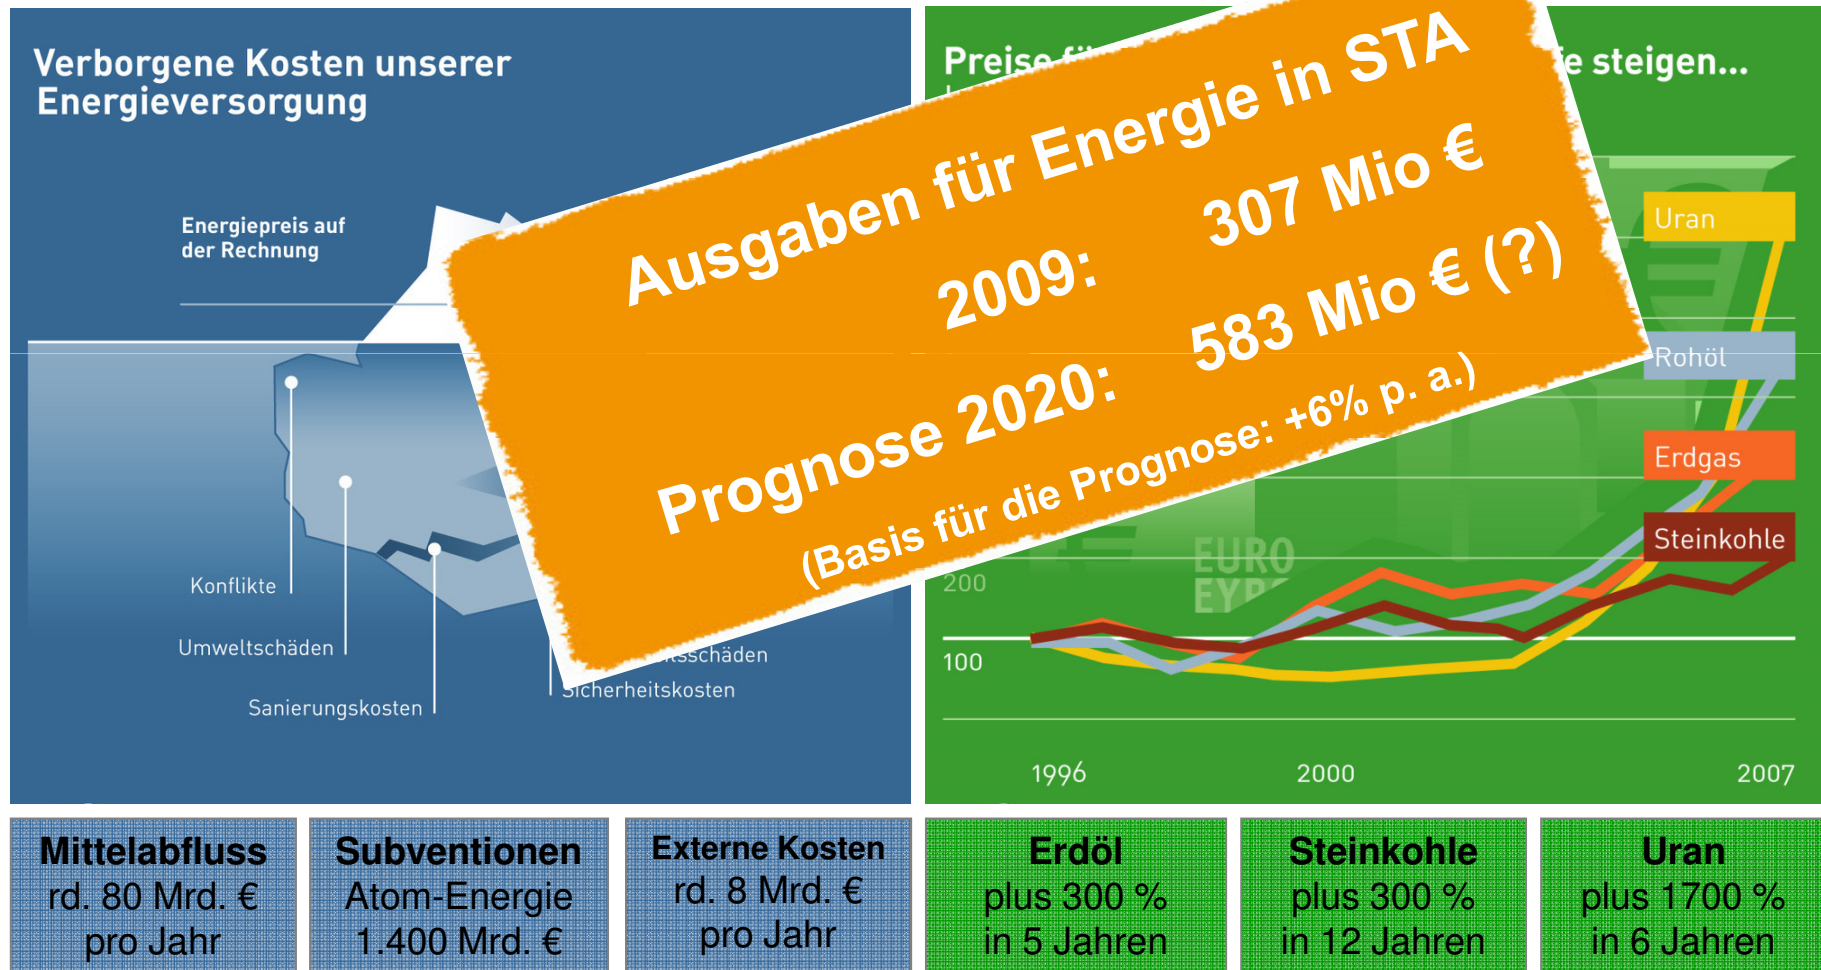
Verborgene Kosten unserer Energieversorgung

Energiepreis auf der Rechnung

Konflikte

Umweltschäden

Sanierungskosten

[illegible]tsschäden

Sicherheitskosten

Preise fü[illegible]e steigen...

Ausgaben für Energie in STA

2009: 307 Mio €

Prognose 2020: 583 Mio € (?)

(Basis für die Prognose: +6% p. a.)

Uran

Rohöl

Erdgas

Steinkohle

200

100

1996

2000

2007

EURO
EYP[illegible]

| Mittelabfluss rd. 80 Mrd. € pro Jahr | Subventionen Atom-Energie 1.400 Mrd. € | Externe Kosten rd. 8 Mrd. € pro Jahr | Erdöl plus 300 % in 5 Jahren | Steinkohle plus 300 % in 12 Jahren | Uran plus 1700 % in 6 Jahren |
|---|---|---|---|---|---|